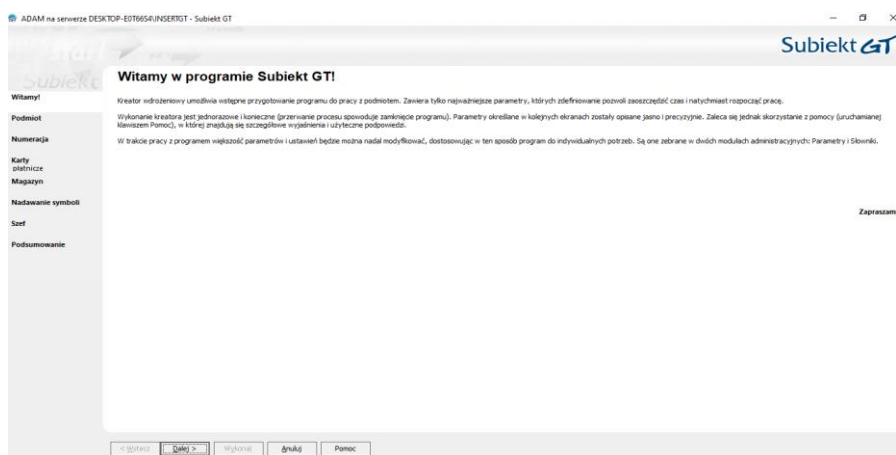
ADAM na serwerze DESKTOP-E0T6654\INSERTGT - Subiekt GT

Subiekt GT

Subiekt

Witamy w programie Subiekt GT!

Witamy!
Podmiot
Numeracja
Karty płatnicze
Magazyn
Nadawanie symboli
Szef
Podsumowanie

Kreator wdrożeniowy umożliwia wstępne przygotowanie programu do pracy z podmiotem. Zawiera tylko najważniejsze parametry, których zdefiniowanie pozwoli zaoszczędzić czas i natychmiast rozpocząć pracę.

Wykonanie kreatora jest jednorazowe i konieczne (przerwanie procesu spowoduje zamknięcie programu). Parametry określane w kolejnych ekranach zostały opisane jasno i precyzyjnie. Zaleca się jednak skorzystanie z pomocy (uruchamianej klawiszem Pomoc), w której znajdują się szczegółowe wyjaśnienia i użyteczne podpowiedzi.

W trakcie pracy z programem większość parametrów i ustawień będzie można nadal modyfikować, dostosowując w ten sposób program do indywidualnych potrzeb. Są one zebrane w dwóch modułach administracyjnych: Parametry i Słowniki.

Zapraszam

< Wstecz  Dalej >  Wykonaj  Anuluj  Pomoc